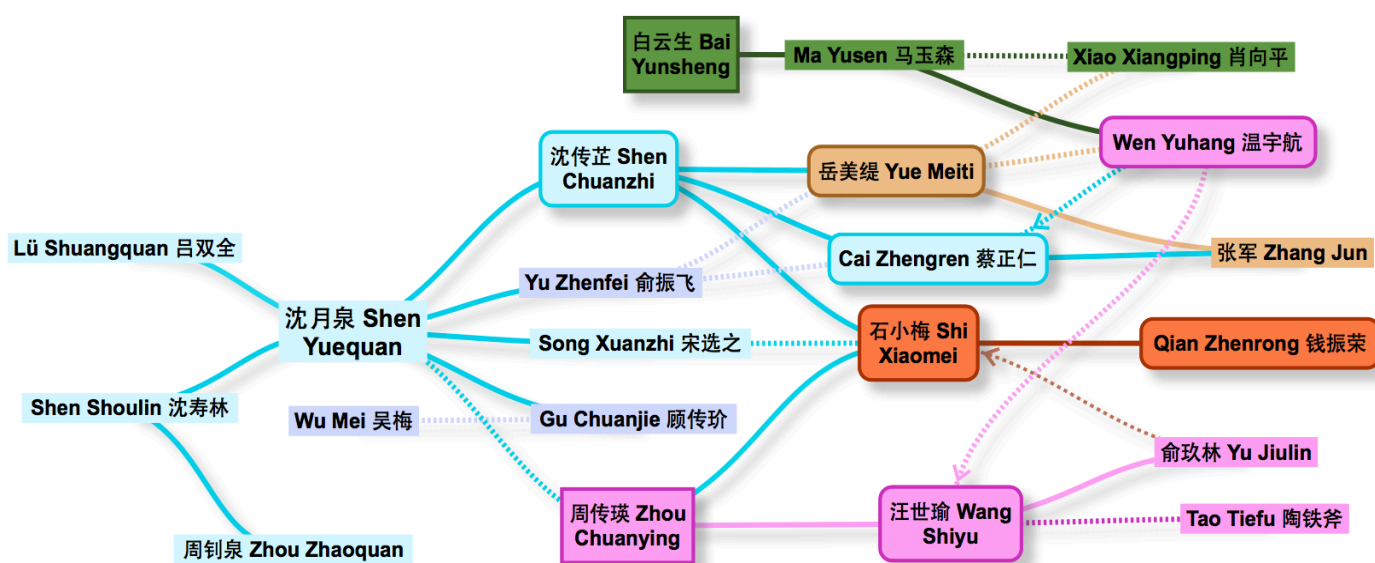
白云生 Bai Yunsheng

Ma Yusen 马玉森

Xiao Xiangping 肖向平

沈传芷 Shen Chuanzhi

岳美缇 Yue Meiti

Wen Yuhang 温宇航

Lü Shuangquan 吕双全

Cai Zhengren 蔡正仁

张军 Zhang Jun

Yu Zhenfei 俞振飞

沈月泉 Shen Yuequan

Song Xuanzhi 宋选之

石小梅 Shi Xiaomei

Qian Zhenrong 钱振荣

Shen Shoulin 沈寿林

Wu Mei 吴梅

Gu Chuanjie 顾传玠

俞玖林 Yu Jiulin

周传瑛 Zhou Chuanying

汪世瑜 Wang Shiyu

Tao Tiefu 陶铁斧

周钊泉 Zhou Zhaoquan